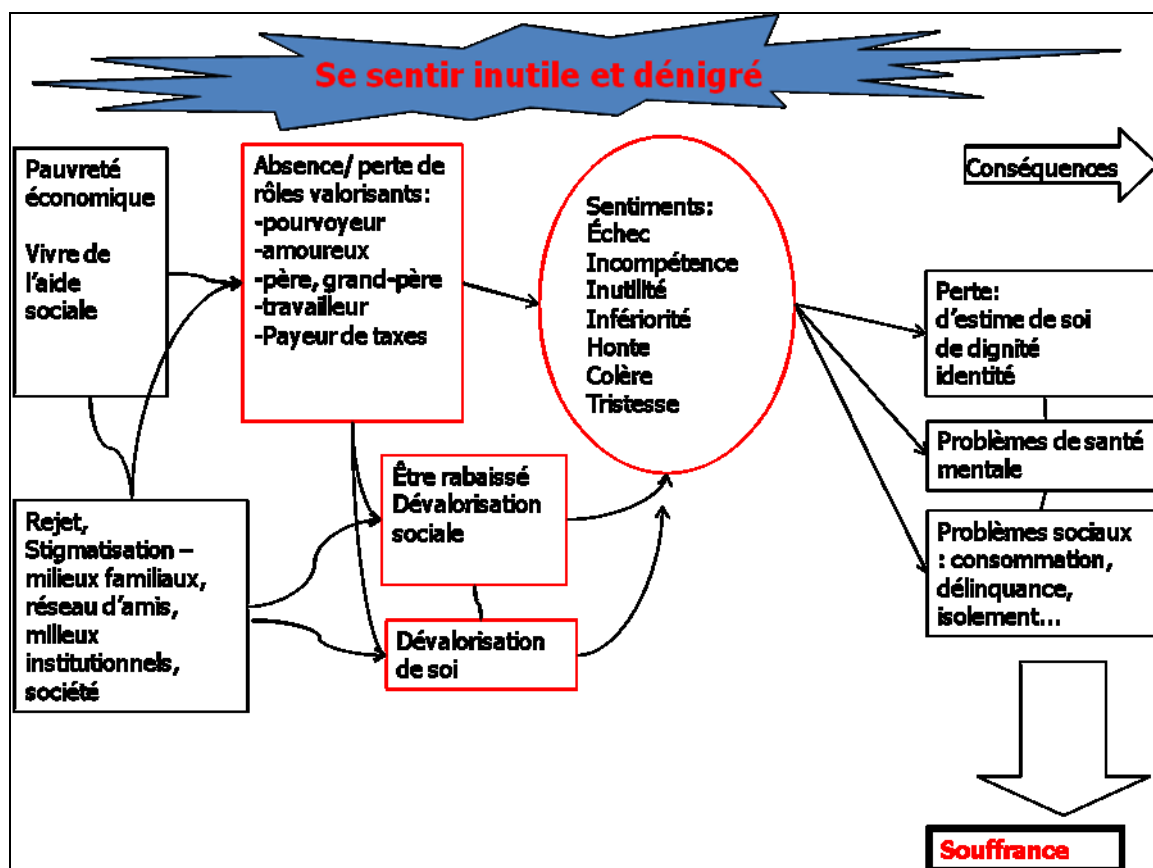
Se sentir inutile et dénigré

Pauvreté économique

Vivre de l'aide sociale

Absence/ perte de rôles valorisants:
-pourvoyeur
-amoureux
-père, grand-père
-travailleur
-Payeur de taxes

Sentiments:
Échec
Incompétence
Inutilité
Infériorité
Honte
Colère
Tristesse

Conséquences

Perte:
d'estime de soi
de dignité
identité

Problèmes de santé mentale

Problèmes sociaux : consommation, délinquance, isolement…

Être rabaissé
Dévalorisation sociale

Dévalorisation de soi

Rejet, Stigmatisation – milieux familiaux, réseau d'amis, milieux institutionnels, société

Souffrance